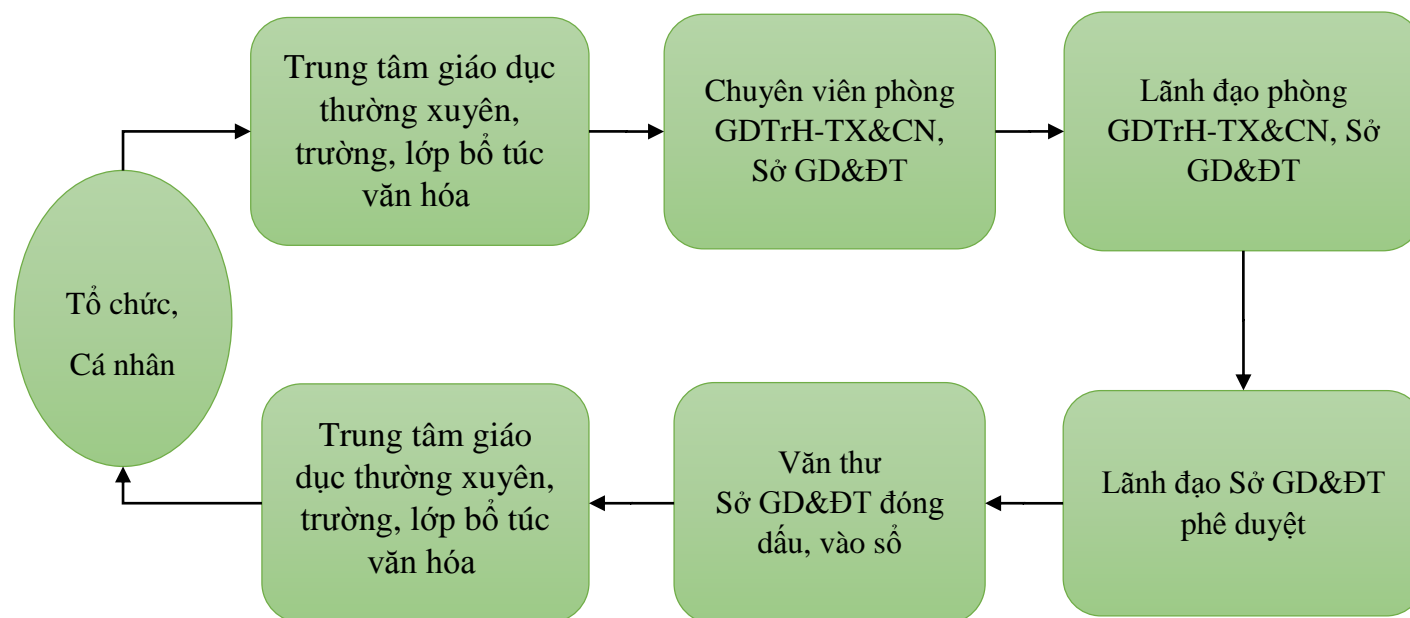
Tổ chức,

Cá nhân

Trung tâm giáo dục thường xuyên, trường, lớp bổ túc văn hóa

Chuyên viên phòng GDTrH-TX&CN, Sở GD&ĐT

Lãnh đạo phòng GDTrH-TX&CN, Sở GD&ĐT

Lãnh đạo Sở GD&ĐT phê duyệt

Văn thư Sở GD&ĐT đóng dấu, vào sổ

Trung tâm giáo dục thường xuyên, trường, lớp bổ túc văn hóa